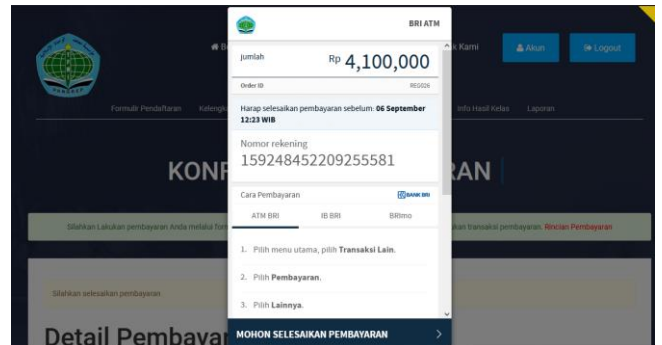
BRI ATM

jumlah
Rp 4,100,000

Order ID
REG026

Harap selesaikan pembayaran sebelum: 06 September 12:23 WIB

Nomor rekening
159248452209255581

Cara Pembayaran
BANK BRI

ATM BRI
IB BRI
BRImo

1. Pilih menu utama, pilih Transaksi Lain.
2. Pilih Pembayaran.
3. Pilih Lainnya.

MOHON SELESAIKAN PEMBAYARAN

# B
k Kami
Akun
Logout

Formulir Pendaftaran
Kelengk
Info Hasil Kelas
Laporan

KONF
RAN

Silahkan Lakukan pembayaran Anda melalui for
kan transaksi pembayaran. Rincian Pembayaran

Silahkan selesaikan pembayaran

Detail Pembayar